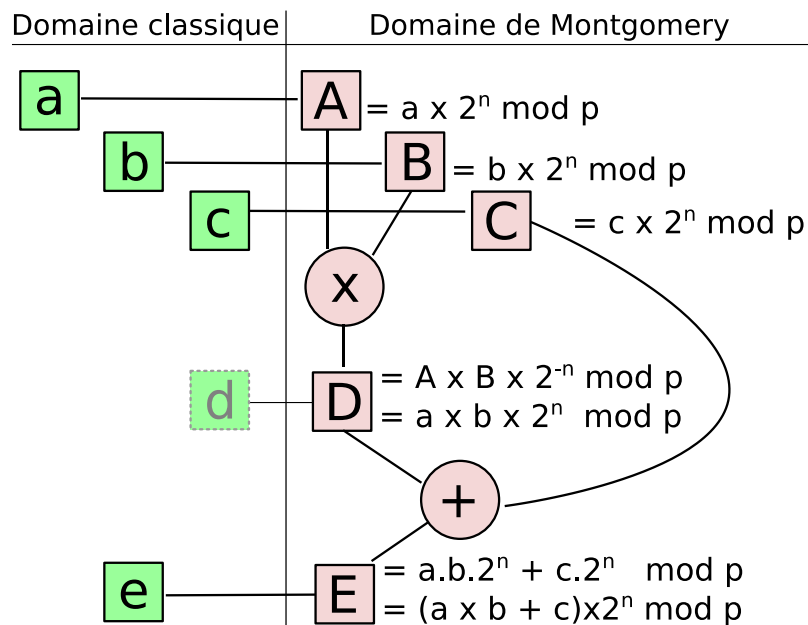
Domaine classique
Domaine de Montgomery

a
A $= a \times 2^n$ mod p

b
B $= b \times 2^n$ mod p

c
C $= c \times 2^n$ mod p

x

d
D $= A \times B \times 2^{-n}$ mod p
$= a \times b \times 2^n$ mod p

+

e
E $= a.b.2^n + c.2^n$ mod p
$= (a \times b + c)x2^n$ mod p